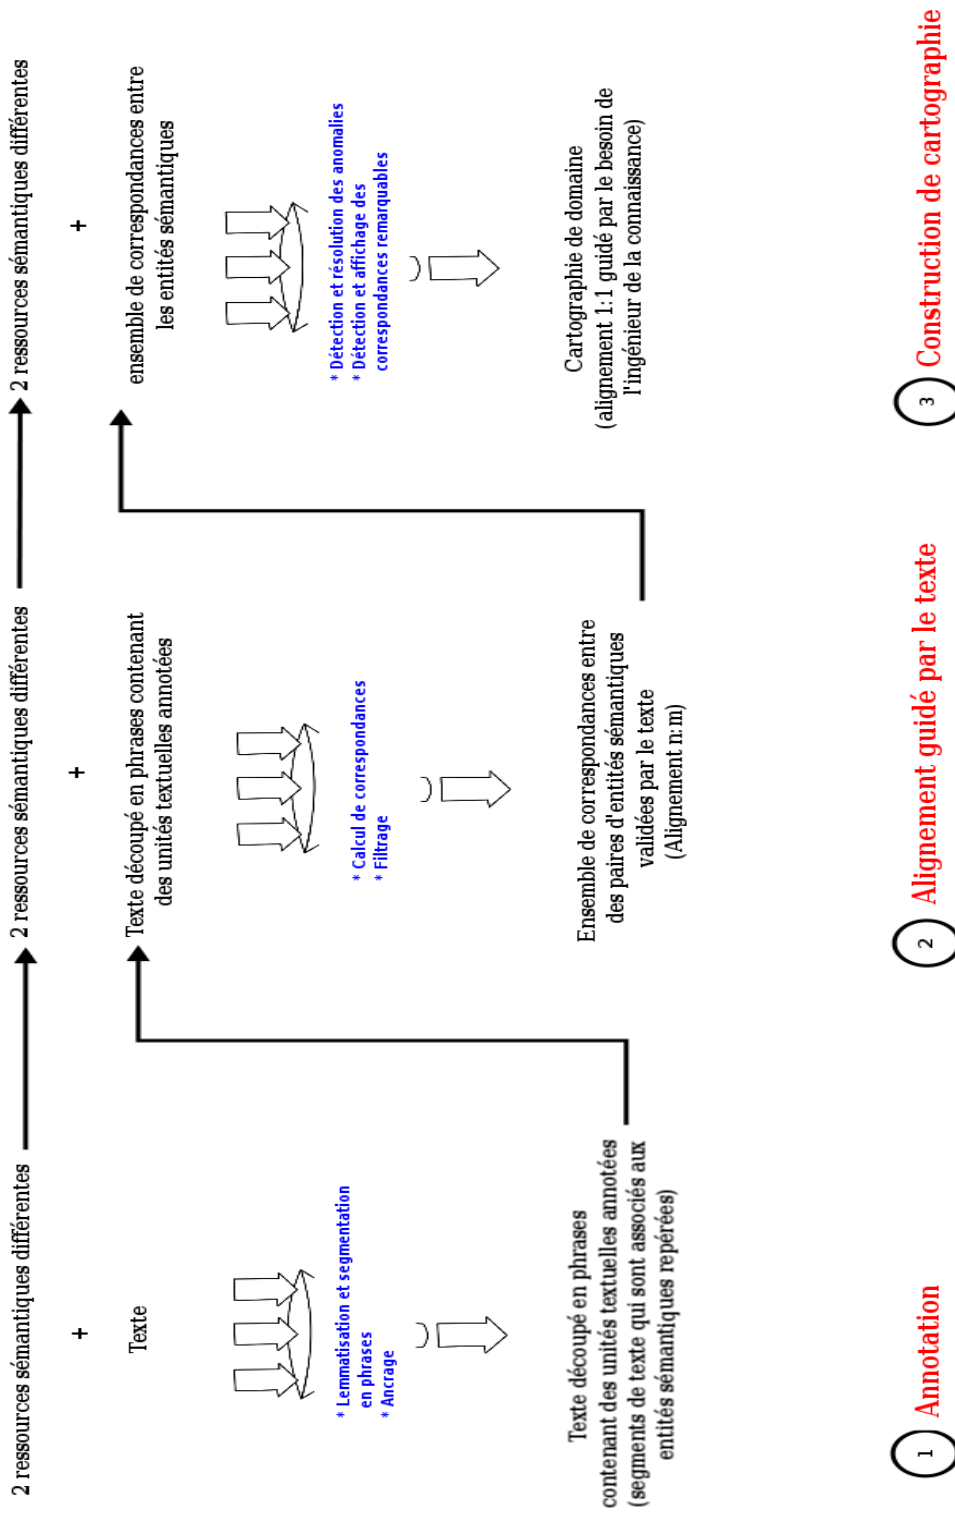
2 ressources sémantiques différentes

+

Texte

* Lemmatisation et segmentation en phrases
* Ancrage

Texte découpé en phrases contenant des unités textuelles annotées (segments de texte qui sont associés aux entités sémantiques repérées)

1 Annotation

2 ressources sémantiques différentes

+

Texte découpé en phrases contenant des unités textuelles annotées

* Calcul de correspondances
* Filtrage

Ensemble de correspondances entre des paires d'entités sémantiques validées par le texte (Alignement n:m)

2 Alignement guidé par le texte

2 ressources sémantiques différentes

+

ensemble de correspondances entre les entités sémantiques

* Détection et résolution des anomalies
* Détection et affichage des correspondances remarquables

Cartographie de domaine (alignement 1:1 guidé par le besoin de l'ingénieur de la connaissance)

3 Construction de cartographie